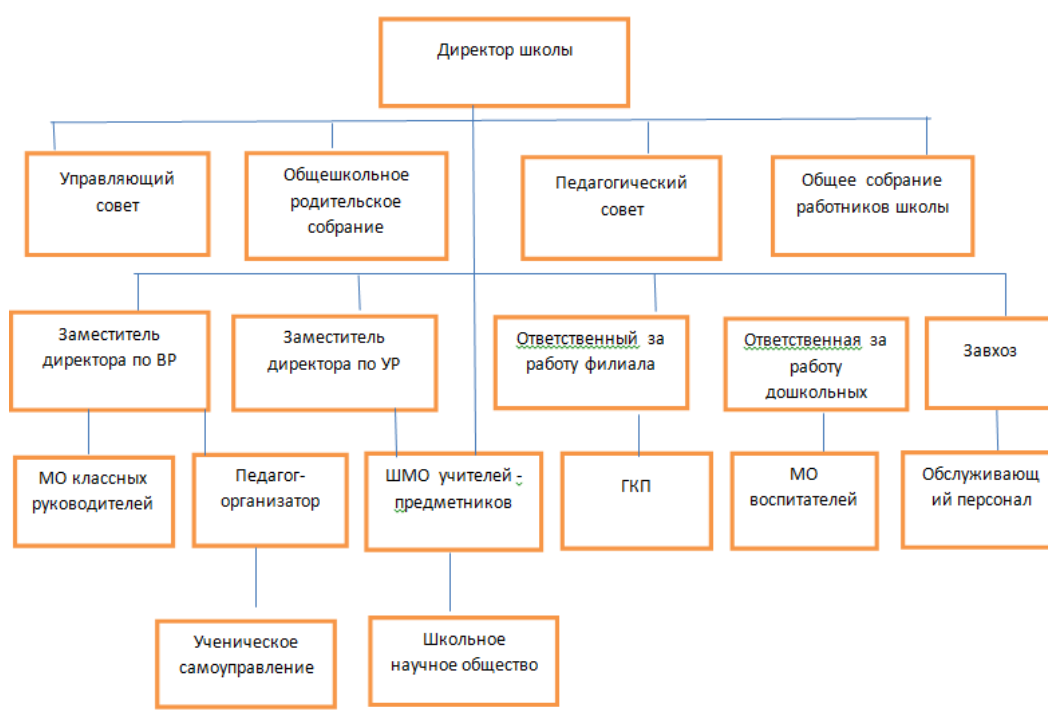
Директор школы

Управляющий совет

Общешкольное родительское собрание

Педагогический совет

Общее собрание работников школы

Заместитель директора по ВР

Заместитель директора по УР

Ответственный за работу филиала

Ответственная за работу дошкольных

Завхоз

МО классных руководителей

Педагог-организатор

ШМО учителей - предметников

ГКП

МО воспитателей

Обслуживающий персонал

Ученическое самоуправление

Школьное научное общество